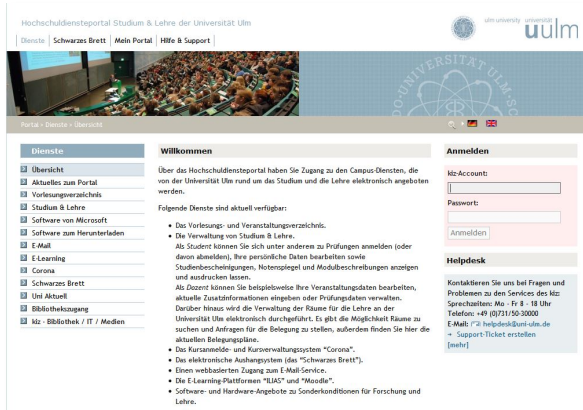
Hochschuldiensteportal Studium & Lehre der Universität Ulm

ulm university universität uulm

Dienste | Schwarzes Brett | Mein Portal | Hilfe & Support

Portal › Dienste › Übersicht

Dienste

Übersicht
Aktuelles zum Portal
Vorlesungsverzeichnis
Studium & Lehre
Software von Microsoft
Software zum Herunterladen
E-Mail
E-Learning
Corona
Schwarzes Brett
Uni Aktuell
Bibliothekszugang
kiz - Bibliothek / IT / Medien

Willkommen

Über das Hochschuldiensteportal haben Sie Zugang zu den Campus-Diensten, die von der Universität Ulm rund um das Studium und die Lehre elektronisch angeboten werden.

Folgende Dienste sind aktuell verfügbar:

• Das Vorlesungs- und Veranstaltungsverzeichnis.
• Die Verwaltung von Studium & Lehre.
Als Student können Sie sich unter anderem zu Prüfungen anmelden (oder davon abmelden), ihre persönliche Daten bearbeiten sowie Studienbescheinigungen, Notenspiegel und Modulbeschreibungen anzeigen und ausdrucken lassen.
Als Dozent können Sie beispielsweise Ihre Veranstaltungsdaten bearbeiten, aktuelle Zusatzinformationen eingeben oder Prüfungsdaten verwalten.
Darüber hinaus wird die Verwaltung der Räume für die Lehre an der Universität Ulm elektronisch durchgeführt. Es gibt die Möglichkeit Räume zu suchen und Anfragen für die Belegung zu stellen, außerdem finden Sie hier die aktuellen Belegungspläne.
• Das Kursanmelde- und Kursverwaltungssystem "Corona".
• Das elektronische Aushangsystem (das "Schwarzes Brett").
• Einen webbasierten Zugang zum E-Mail-Service.
• Die E-Learning-Plattformen "ILIAS" und "Moodle".
• Software- und Hardware-Angebote zu Sonderkonditionen für Forschung und Lehre.

Anmelden

kiz-Account:

Passwort:

Anmelden

Helpdesk

Kontaktieren Sie uns bei Fragen und Problemen zu den Services des kiz:
Sprechzeiten: Mo - Fr 8 - 18 Uhr
Telefon: +49 (0)731/50-30000
E-Mail: helpdesk@uni-ulm.de
→ Support-Ticket erstellen
[mehr]